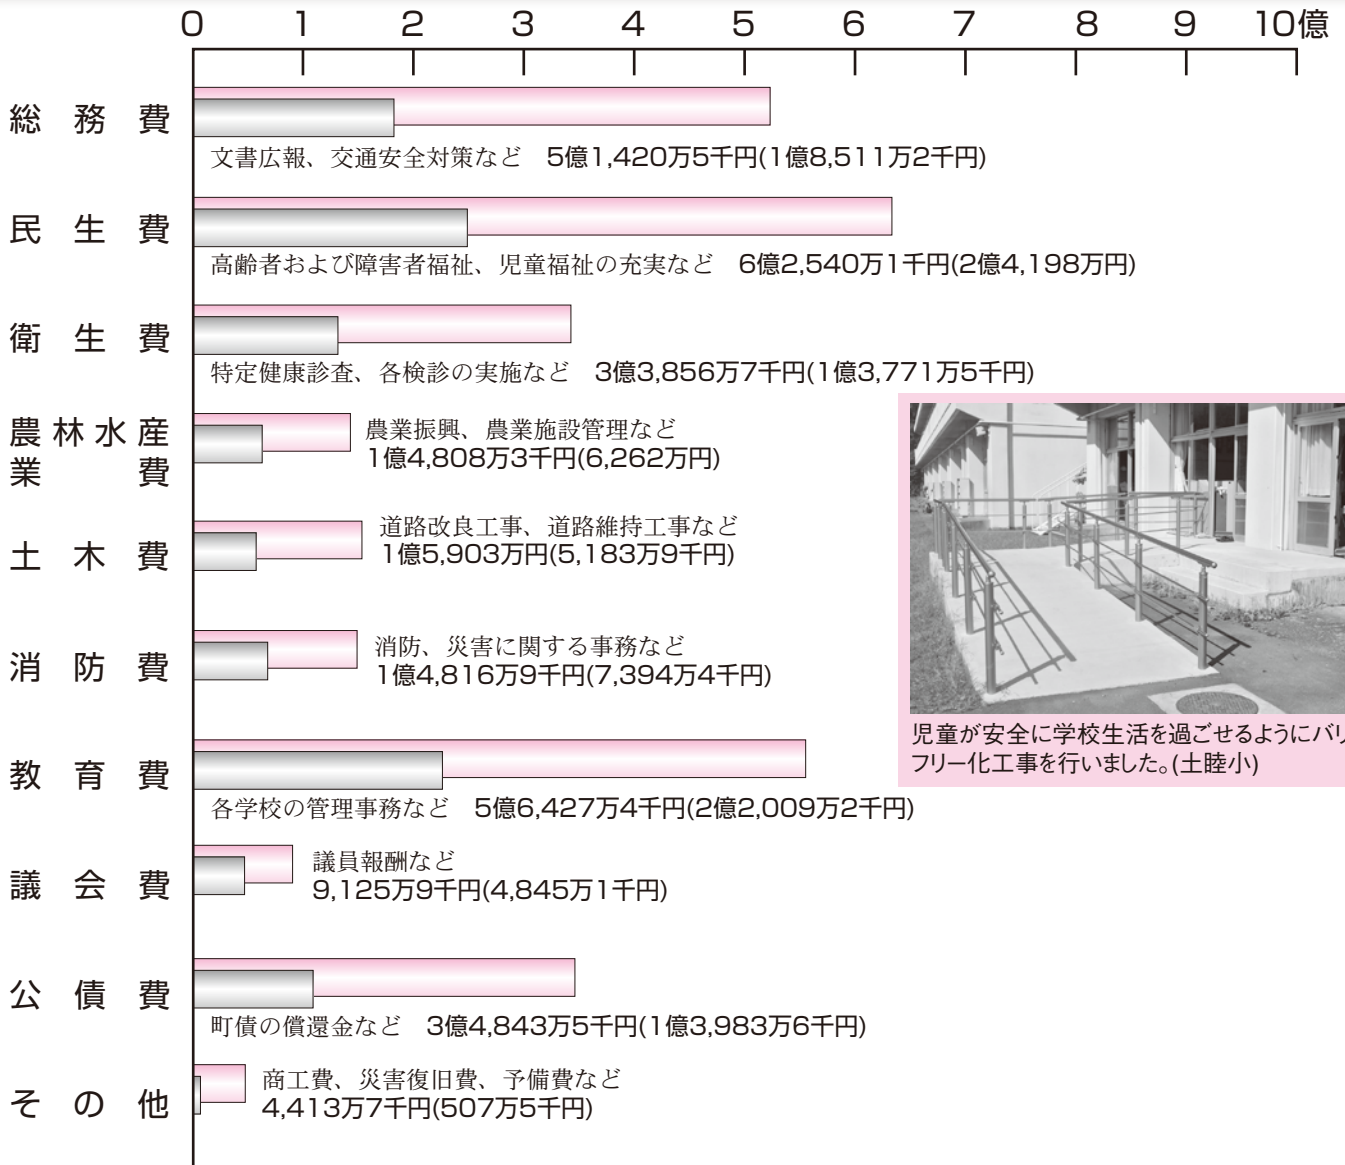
0 1 2 3 4 5 6 7 8 9 10億

総務費
文書広報、交通安全対策など 5億1,420万5千円(1億8,511万2千円)

民生費
高齢者および障害者福祉、児童福祉の充実など 6億2,540万1千円(2億4,198万円)

衛生費
特定健康診査、各検診の実施など 3億3,856万7千円(1億3,771万5千円)

農林水産業費
農業振興、農業施設管理など
1億4,808万3千円(6,262万円)

土木費
道路改良工事、道路維持工事など
1億5,903万円(5,183万9千円)

消防費
消防、災害に関する事務など
1億4,816万9千円(7,394万4千円)

教育費
各学校の管理事務など 5億6,427万4千円(2億2,009万2千円)

議会費
議員報酬など
9,125万9千円(4,845万1千円)

公債費
町債の償還金など 3億4,843万5千円(1億3,983万6千円)

その他
商工費、災害復旧費、予備費など
4,413万7千円(507万5千円)

児童が安全に学校生活を過ごせるようにバリフリー化工事を行いました。(土睦小)